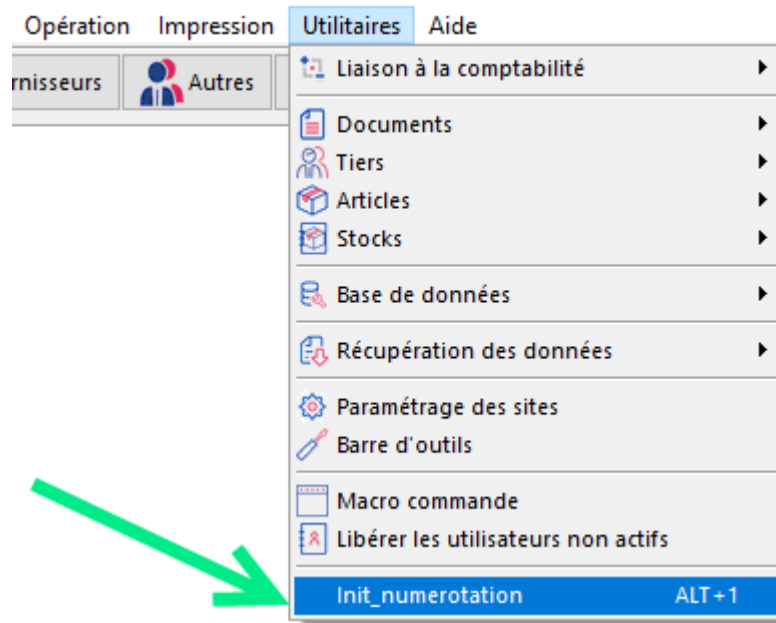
Opération Impression Utilitaires Aide

rnisseurs Autres

Liaison à la comptabilité
Documents
Tiers
Articles
Stocks
Base de données
Récupération des données
Paramétrage des sites
Barre d'outils
Macro commande
Libérer les utilisateurs non actifs
Init_numerotation ALT+1